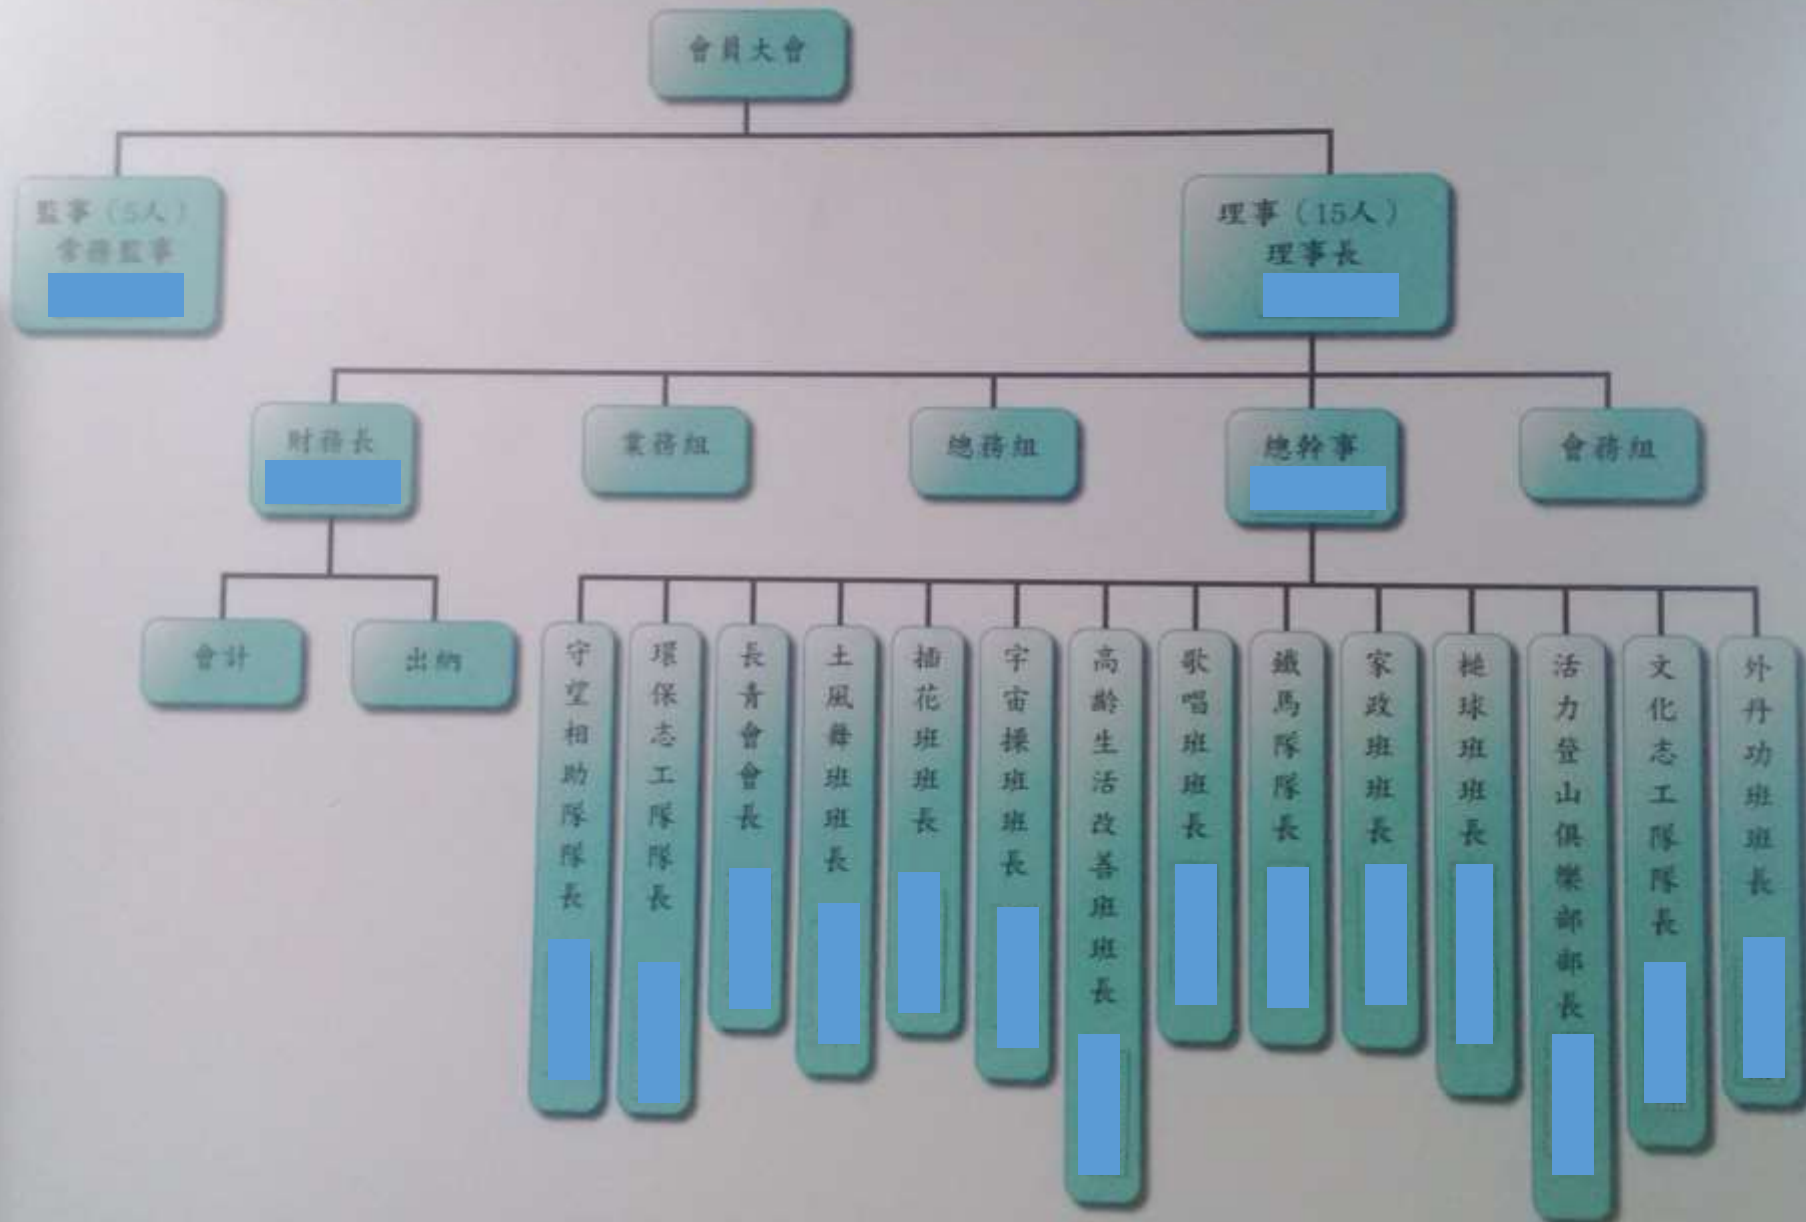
會員大會

監事（5人）
常務監事
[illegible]

理事（15人）
理事長
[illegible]

財務長
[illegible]

業務組

總務組

總幹事
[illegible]

會務組

會計

出納

守望相助隊隊長
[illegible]

環保志工隊隊長
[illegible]

長青會會長
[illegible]

土風舞班班長
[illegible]

插花班班長
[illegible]

宇宙操班班長
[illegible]

高齡生活改善班班長
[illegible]

歌唱班班長
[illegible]

鐵馬隊隊長
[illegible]

家政班班長
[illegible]

槌球班班長
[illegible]

活力登山俱樂部部長
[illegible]

文化志工隊隊長
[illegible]

外丹功班班長
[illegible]